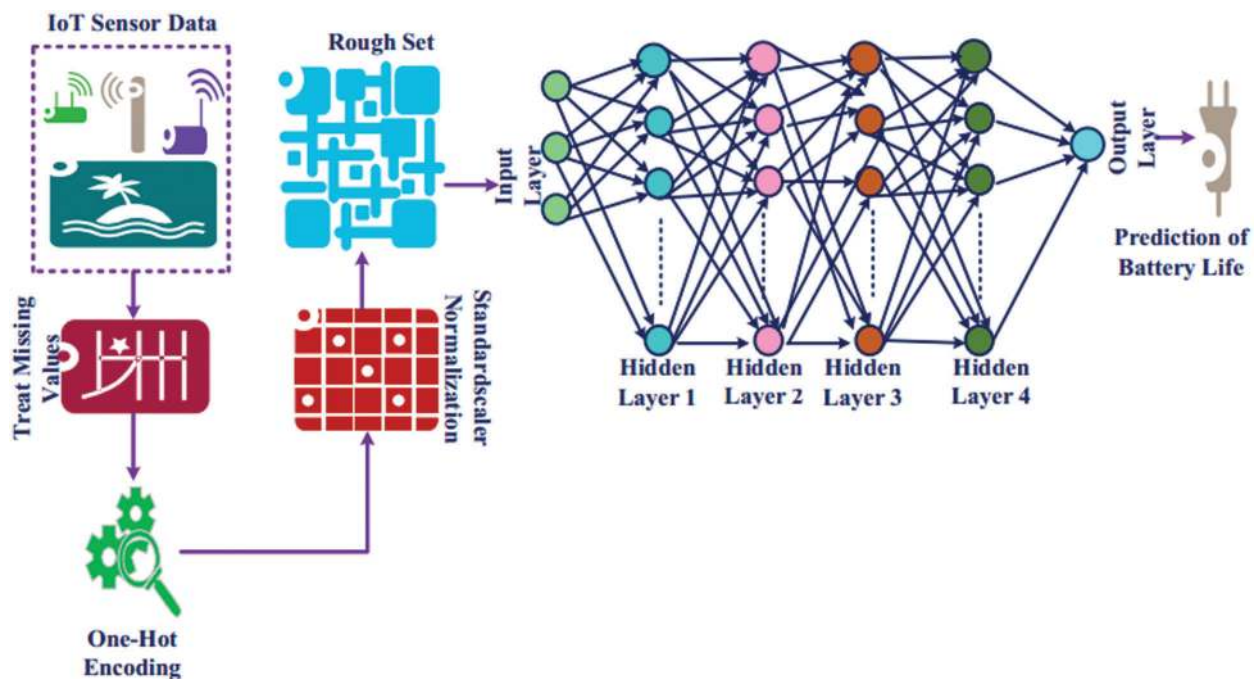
IoT Sensor Data

Treat Missing Values

One-Hot Encoding

Standardscaler Normalization

Rough Set

Input Layer

Hidden Layer 1

Hidden Layer 2

Hidden Layer 3

Hidden Layer 4

Output Layer

Prediction of Battery Life